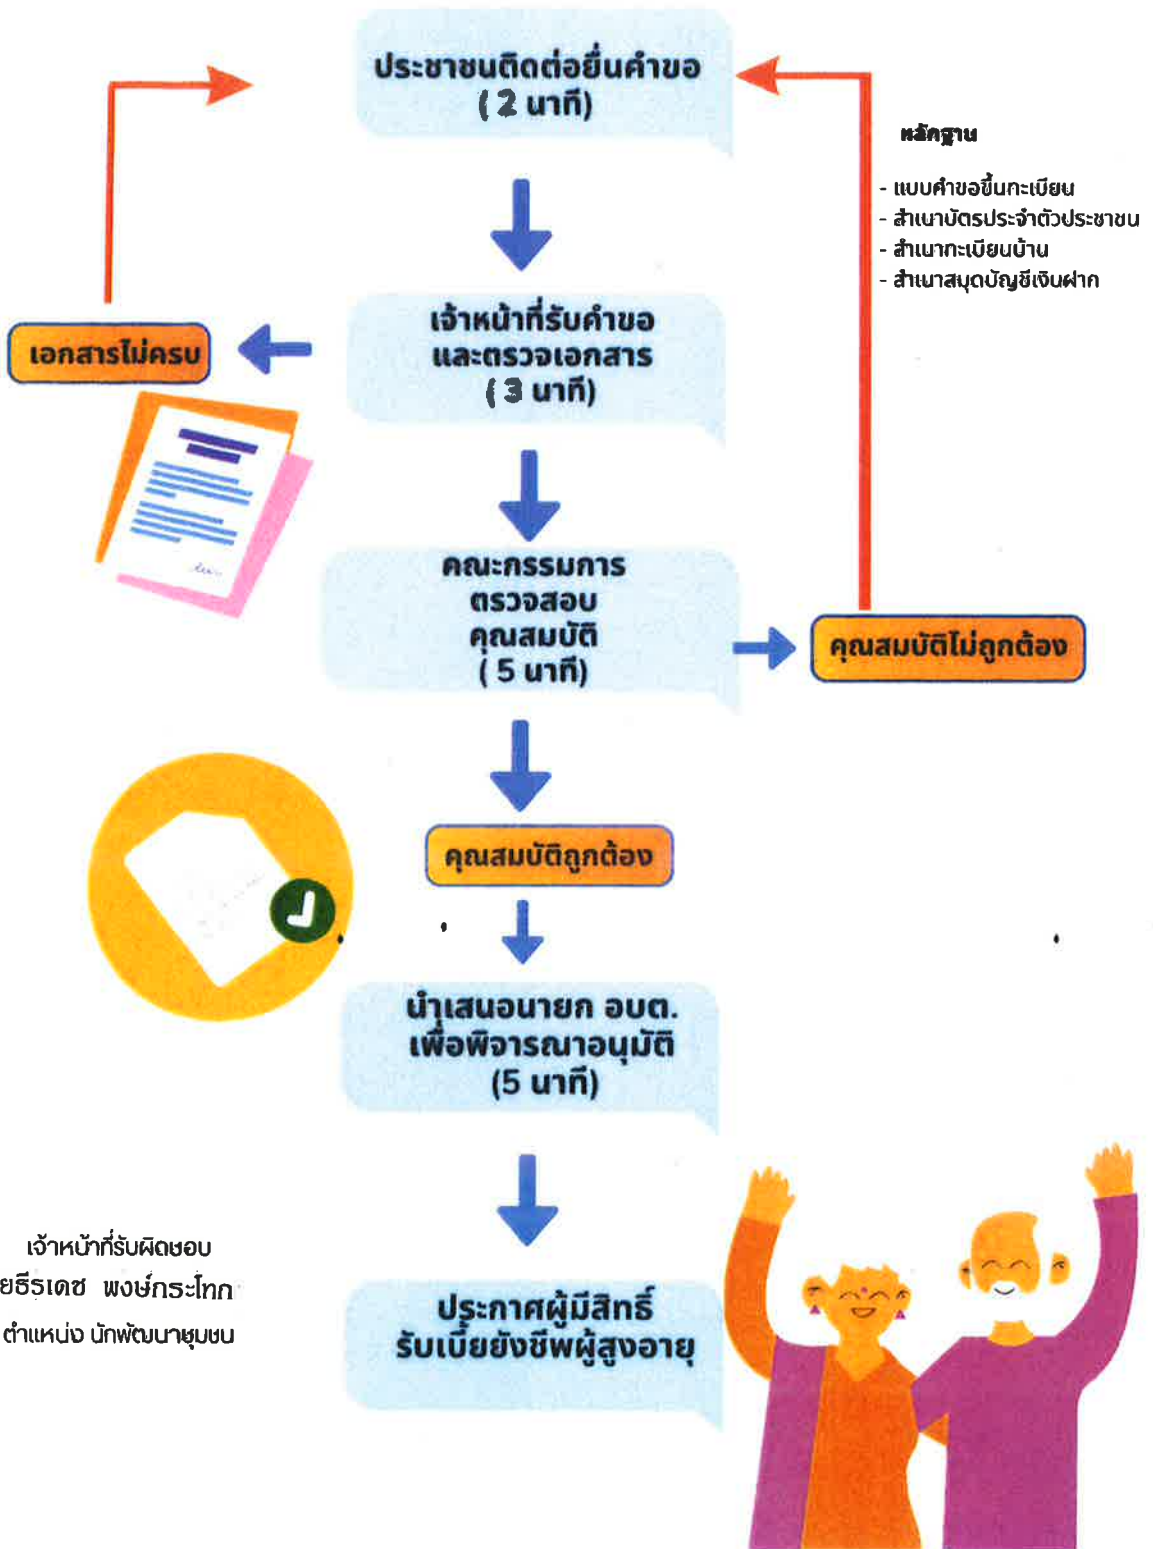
ประชาชนติดต่อยื่นคำขอ
(2 นาที)

หลักฐาน

- แบบคำขอขึ้นทะเบียน
- สำเนาบัตรประจำตัวประชาชน
- สำเนาทะเบียนบ้าน
- สำเนาสมุดบัญชีเงินฝาก

เจ้าหน้าที่รับคำขอ
และตรวจเอกสาร
(3 นาที)

เอกสารไม่ครบ

คณะกรรมการ
ตรวจสอบ
คุณสมบัติ
(5 นาที)

คุณสมบัติไม่ถูกต้อง

คุณสมบัติถูกต้อง

นำเสนอนายก อบต.
เพื่อพิจารณาอนุมัติ
(5 นาที)

ประกาศผู้มีสิทธิ์
รับเบี้ยยังชีพผู้สูงอายุ

เจ้าหน้าที่รับผิดชอบ
ยธีรเดช พงษ์กระโทก
ตำแหน่ง นักพัฒนาชุมชน